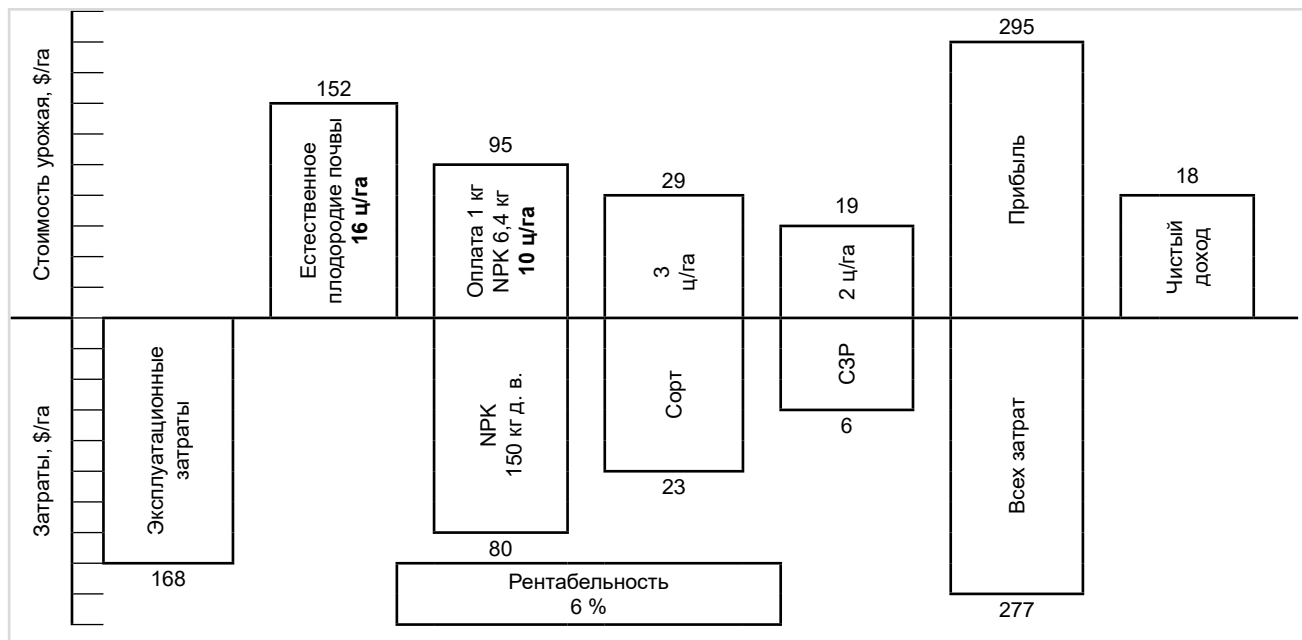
Стоимость урожая, $/га

152
Естественное плодородие почвы
**16 ц/га**

95
Оплата 1 кг NPK 6,4 кг
**10 ц/га**

29
3 ц/га

19
2 ц/га

295
Прибыль

18
Чистый доход

Затраты, $/га

Эксплуатационные затраты
168

NPK
150 кг д. в.
80

Сорт
23

СЗР
6

Всех затрат
277

Рентабельность
6 %